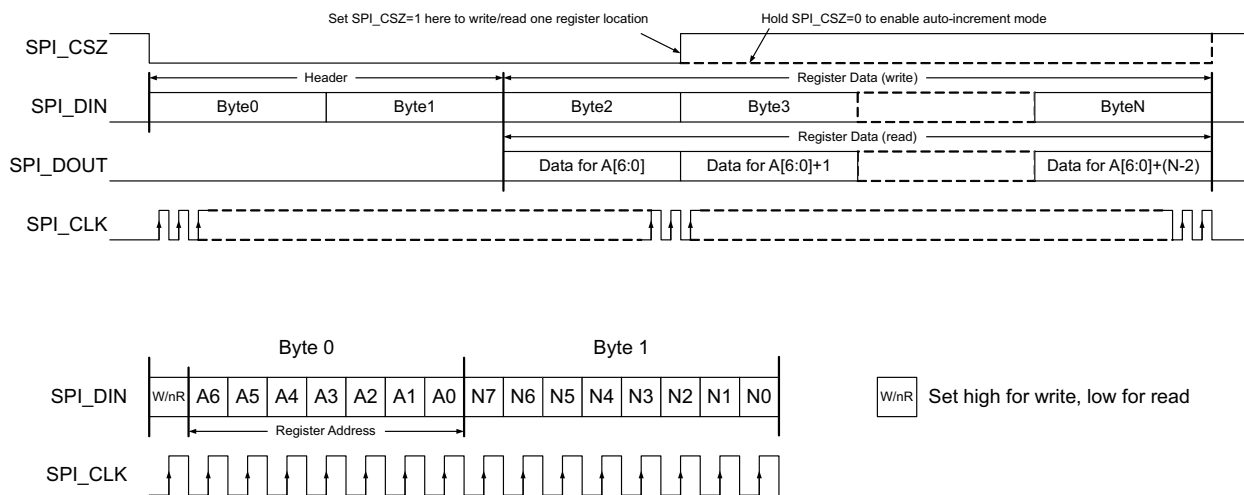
Set SPI_CSZ=1 here to write/read one register location

Hold SPI_CSZ=0 to enable auto-increment mode

SPI_CSZ

Header

Register Data (write)

SPI_DIN

Byte0

Byte1

Byte2

Byte3

ByteN

Register Data (read)

SPI_DOUT

Data for A[6:0]

Data for A[6:0]+1

Data for A[6:0]+(N-2)

SPI_CLK

Byte 0

Byte 1

| SPI_DIN | W/nR | A6 | A5 | A4 | A3 | A2 | A1 | A0 | N7 | N6 | N5 | N4 | N3 | N2 | N1 | N0 |
|---|---|---|---|---|---|---|---|---|---|---|---|---|---|---|---|---|

W/nR Set high for write, low for read

Register Address

SPI_CLK